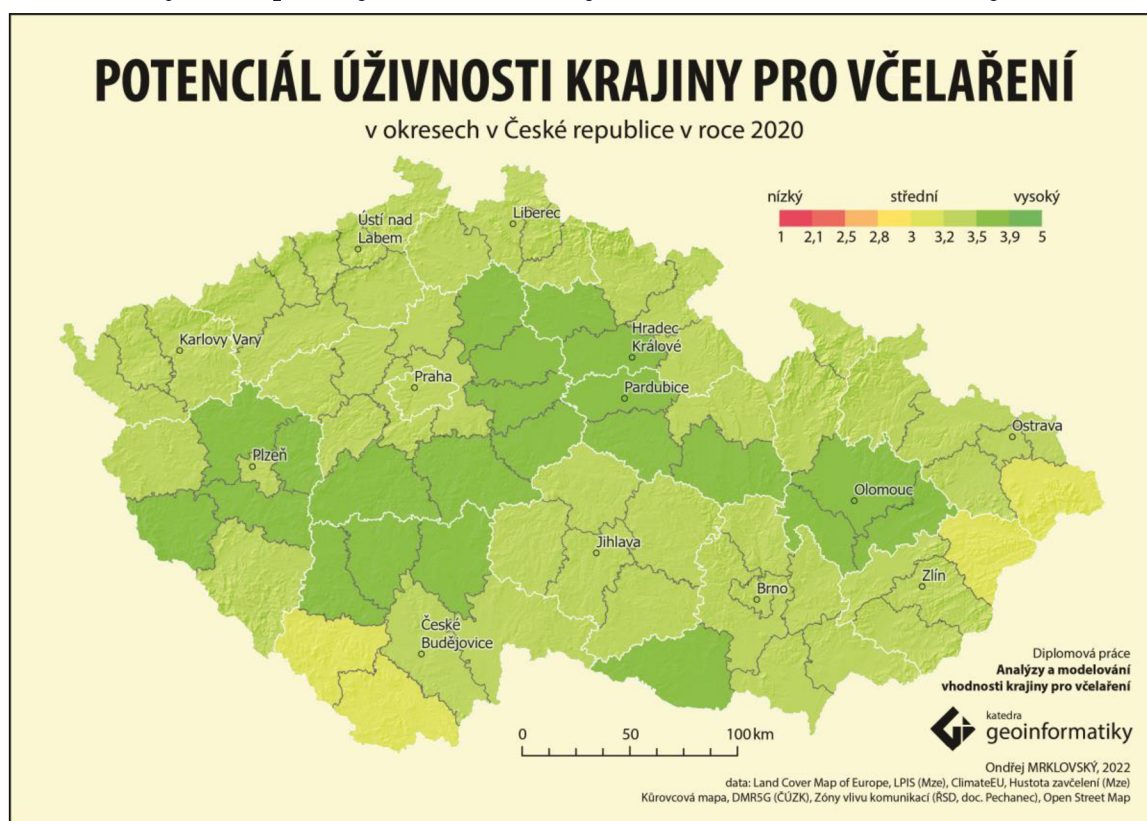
POTENCIÁL ÚŽIVNOSTI KRAJINY PRO VČELAŘENÍ

v okresech v České republice v roce 2020

nízký střední vysoký

1 2,1 2,5 2,8 3 3,2 3,5 3,9 5

Ústí nad Labem

Liberec

Karlovy Vary

Hradec Králové

Praha

Pardubice

Ostrava

Plzeň

Olomouc

Jihlava

Brno

Zlín

České Budějovice

Diplomová práce
**Analýzy a modelování vhodnosti krajiny pro včelaření**

0 50 100 km

katedra
geoinformatiky

Ondřej MRKLOVSKÝ, 2022
data: Land Cover Map of Europe, LPIS (Mze), ClimateEU, Hustota zavčelení (Mze)
Kůrovcová mapa, DMR5G (ČÚZK), Zóny vlivu komunikací (ŘSD, doc. Pechanec), Open Street Map